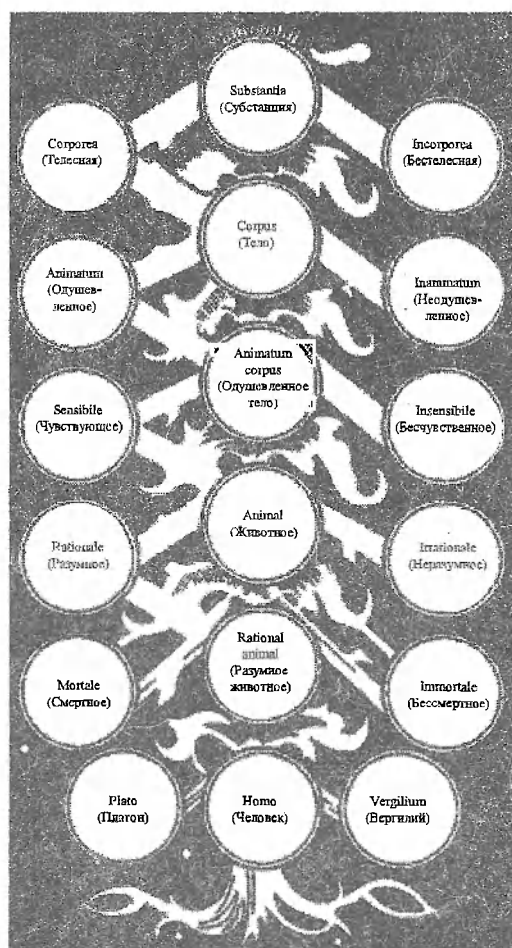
Substantia (Субстанция)

Corporea (Телесная)

Incorporea (Бестелесная)

Corpus (Тело)

Animatum (Одушевленное)

Inanimatum (Неодушевленное)

Animatum corpus (Одушевленное тело)

Sensibile (Чувствующее)

Insensibile (Бесчувственное)

Animal (Животное)

Rationale (Разумное)

Irrationale (Неразумное)

Rational animal (Разумное животное)

Mortale (Смертное)

Immortale (Бессмертное)

Plato (Платон)

Homo (Человек)

Vergilium (Вергилий)